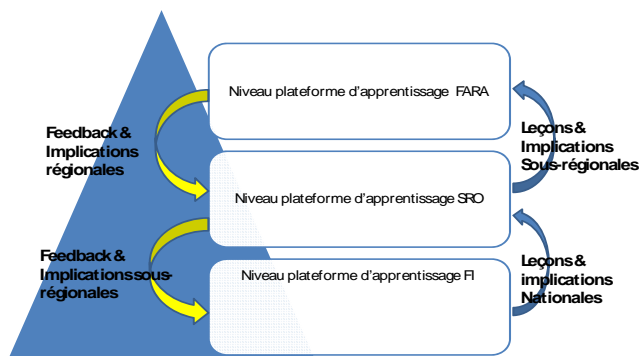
Niveau plateforme d'apprentissage FARA

Feedback & Implications régionales

Leçons & Implications Sous-régionales

Niveau plateforme d'apprentissage SRO

Feedback & Implicationssous-régionales

Niveau plateforme d'apprentissage FI

Leçons & implications Nationales